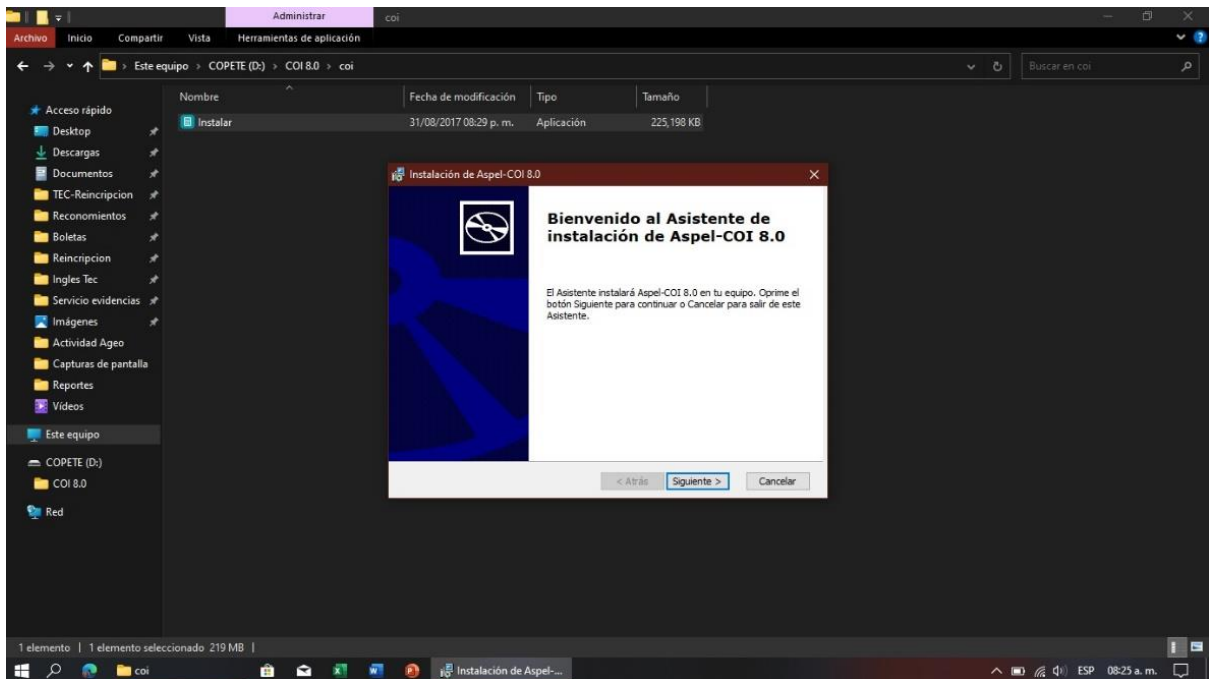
Administrar coi

Archivo Inicio Compartir Vista Herramientas de aplicación

Este equipo > COPETE (D:) > COI 8.0 > coi

Buscar en coi

Acceso rápido
Desktop
Descargas
Documentos
TEC-Reincripcion
Reconomientos
Boletas
Reincripcion
Ingles Tec
Servicio evidencias
Imágenes
Actividad Ageo
Capturas de pantalla
Reportes
Vídeos
Este equipo
COPETE (D:)
COI 8.0
Red

| Nombre | Fecha de modificación | Tipo | Tamaño |
|---|---|---|---|
| Instalar | 31/08/2017 08:29 p. m. | Aplicación | 225,198 KB |

Instalación de Aspel-COI 8.0

Bienvenido al Asistente de instalación de Aspel-COI 8.0

El Asistente instalará Aspel-COI 8.0 en tu equipo. Oprime el botón Siguiente para continuar o Cancelar para salir de este Asistente.

< Atrás Siguiente > Cancelar

1 elemento | 1 elemento seleccionado 219 MB |

coi Instalación de Aspel-... ESP 08:25 a. m.